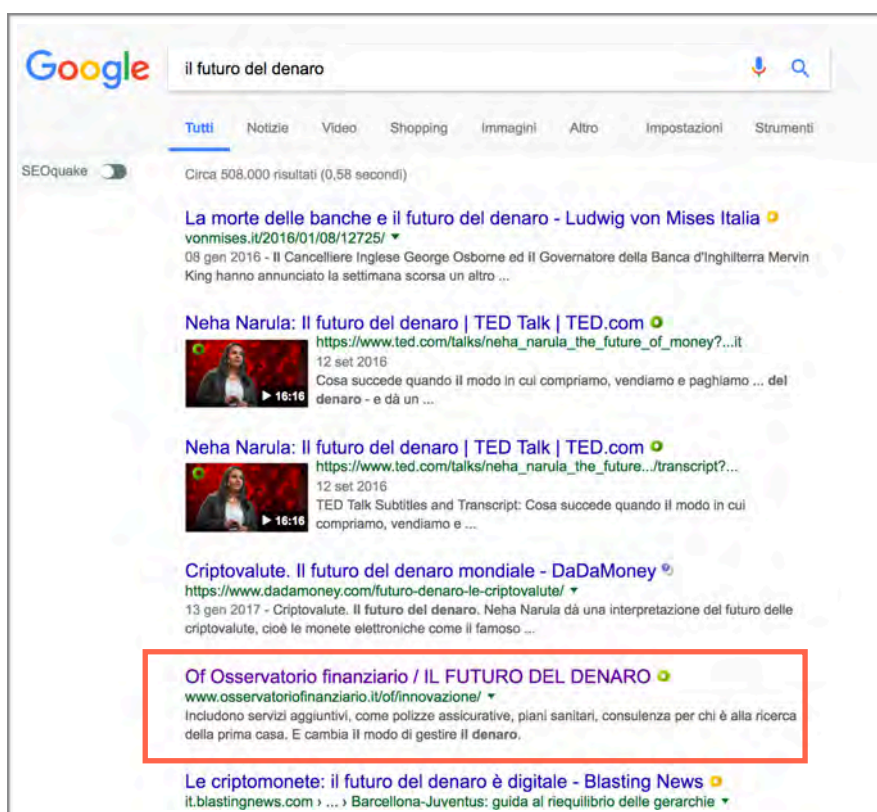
Google

il futuro del denaro

Tutti Notizie Video Shopping Immagini Altro Impostazioni Strumenti

SEOquake

Circa 508.000 risultati (0,58 secondi)

La morte delle banche e il futuro del denaro - Ludwig von Mises Italia
vonmises.it/2016/01/08/12725/ ▾
08 gen 2016 - Il Cancelliere Inglese George Osborne ed il Governatore della Banca d'Inghilterra Mervin King hanno annunciato la settimana scorsa un altro ...

Neha Narula: Il futuro del denaro | TED Talk | TED.com
https://www.ted.com/talks/neha_narula_the_future_of_money?...it
12 set 2016
Cosa succede quando il modo in cui compriamo, vendiamo e paghiamo ... del denaro - e dà un ...
▶ 16:16

Neha Narula: Il futuro del denaro | TED Talk | TED.com
https://www.ted.com/talks/neha_narula_the_future.../transcript?...
12 set 2016
TED Talk Subtitles and Transcript: Cosa succede quando il modo in cui compriamo, vendiamo e ...
▶ 16:16

Criptovalute. Il futuro del denaro mondiale - DaDaMoney
https://www.dadamoney.com/futuro-denaro-le-criptovalute/ ▾
13 gen 2017 - Criptovalute. Il futuro del denaro. Neha Narula dà una interpretazione del futuro delle criptovalute, cioè le monete elettroniche come il famoso ...

Of Osservatorio finanziario / IL FUTURO DEL DENARO
www.osservatoriofinanziario.it/of/innovazione/ ▾
Includono servizi aggiuntivi, come polizze assicurative, piani sanitari, consulenza per chi è alla ricerca della prima casa. E cambia il modo di gestire il denaro.

Le criptomonete: il futuro del denaro è digitale - Blasting News
it.blastingnews.com › ... › Barcellona-Juventus: guida al riequilibrio delle gerarchie ▾